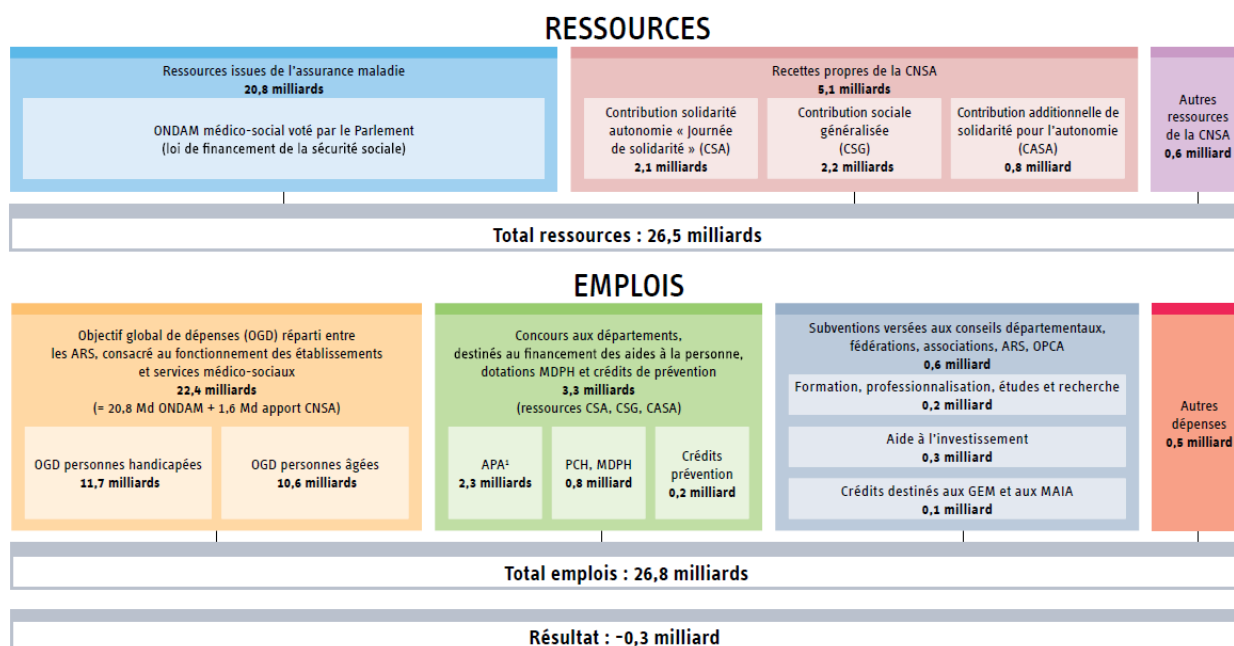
RESSOURCES

Ressources issues de l'assurance maladie
20,8 milliards

ONDAM médico-social voté par le Parlement (loi de financement de la sécurité sociale)

Recettes propres de la CNSA
5,1 milliards

Contribution solidarité autonomie « Journée de solidarité » (CSA)
2,1 milliards

Contribution sociale généralisée (CSG)
2,2 milliards

Contribution additionnelle de solidarité pour l'autonomie (CASA)
0,8 milliard

Autres ressources de la CNSA
0,6 milliard

Total ressources : 26,5 milliards

EMPLOIS

Objectif global de dépenses (OGD) réparti entre les ARS, consacré au fonctionnement des établissements et services médico-sociaux
22,4 milliards
(= 20,8 Md ONDAM + 1,6 Md apport CNSA)

OGD personnes handicapées
11,7 milliards

OGD personnes âgées
10,6 milliards

Concours aux départements, destinés au financement des aides à la personne, dotations MDPH et crédits de prévention
3,3 milliards
(ressources CSA, CSG, CASA)

APA¹
2,3 milliards

PCH, MDPH
0,8 milliard

Crédits prévention
0,2 milliard

Subventions versées aux conseils départementaux, fédérations, associations, ARS, OPCA
0,6 milliard

Formation, professionnalisation, études et recherche
0,2 milliard

Aide à l'investissement
0,3 milliard

Crédits destinés aux GEM et aux MAIA
0,1 milliard

Autres dépenses
0,5 milliard

Total emplois : 26,8 milliards

Résultat : -0,3 milliard